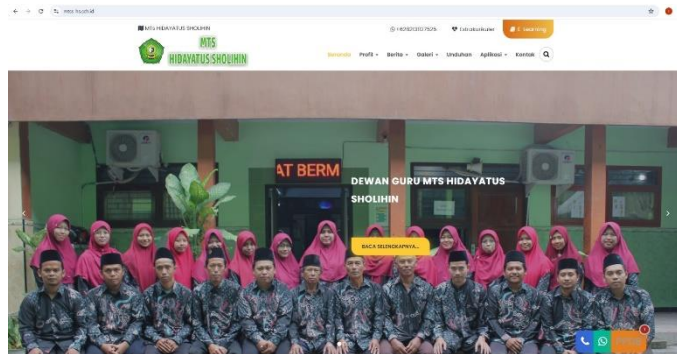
mtshs.sch.id

MTS HIDAYATUS SHOLIHIN

+6282131375216

Tata Kelola Kami

E-Learning

MTS
HIDAYATUS SHOLIHIN

Beranda Profil Berita Galeri Unduhan Aplikasi Kontak

AT BERM

DEWAN GURU MTS HIDAYATUS SHOLIHIN

BACA SELENGKAPNYA...